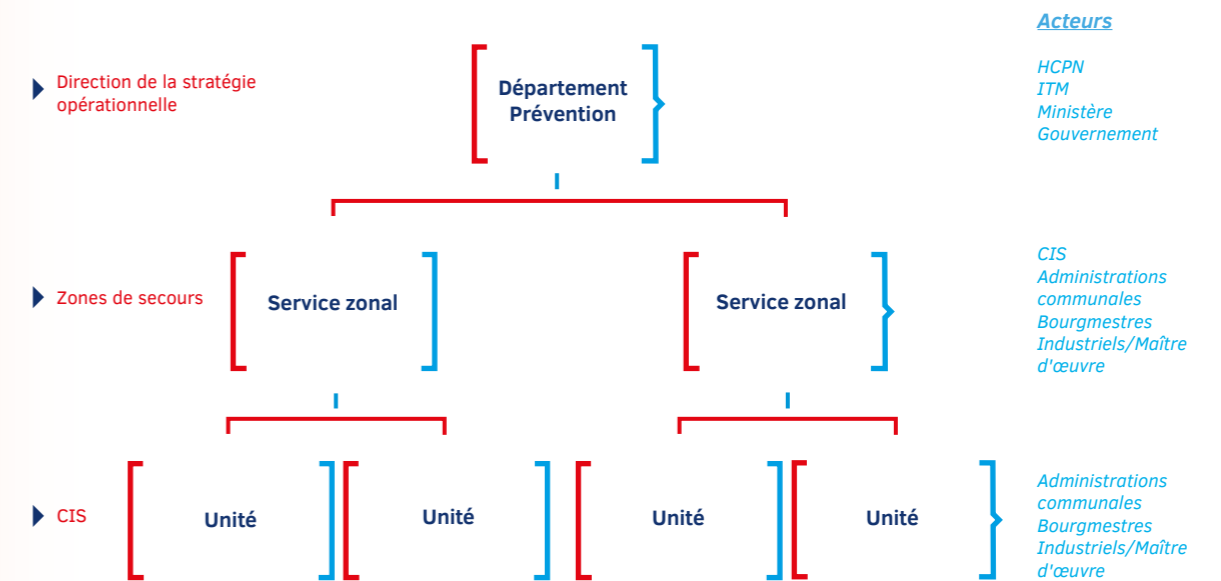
Acteurs

Direction de la stratégie opérationnelle

Département Prévention

HCPN
ITM
Ministère
Gouvernement

Zones de secours

Service zonal

Service zonal

CIS
Administrations communales
Bourgmestres
Industriels/Maître d'œuvre

CIS

Unité

Unité

Unité

Unité

Administrations communales
Bourgmestres
Industriels/Maître d'œuvre